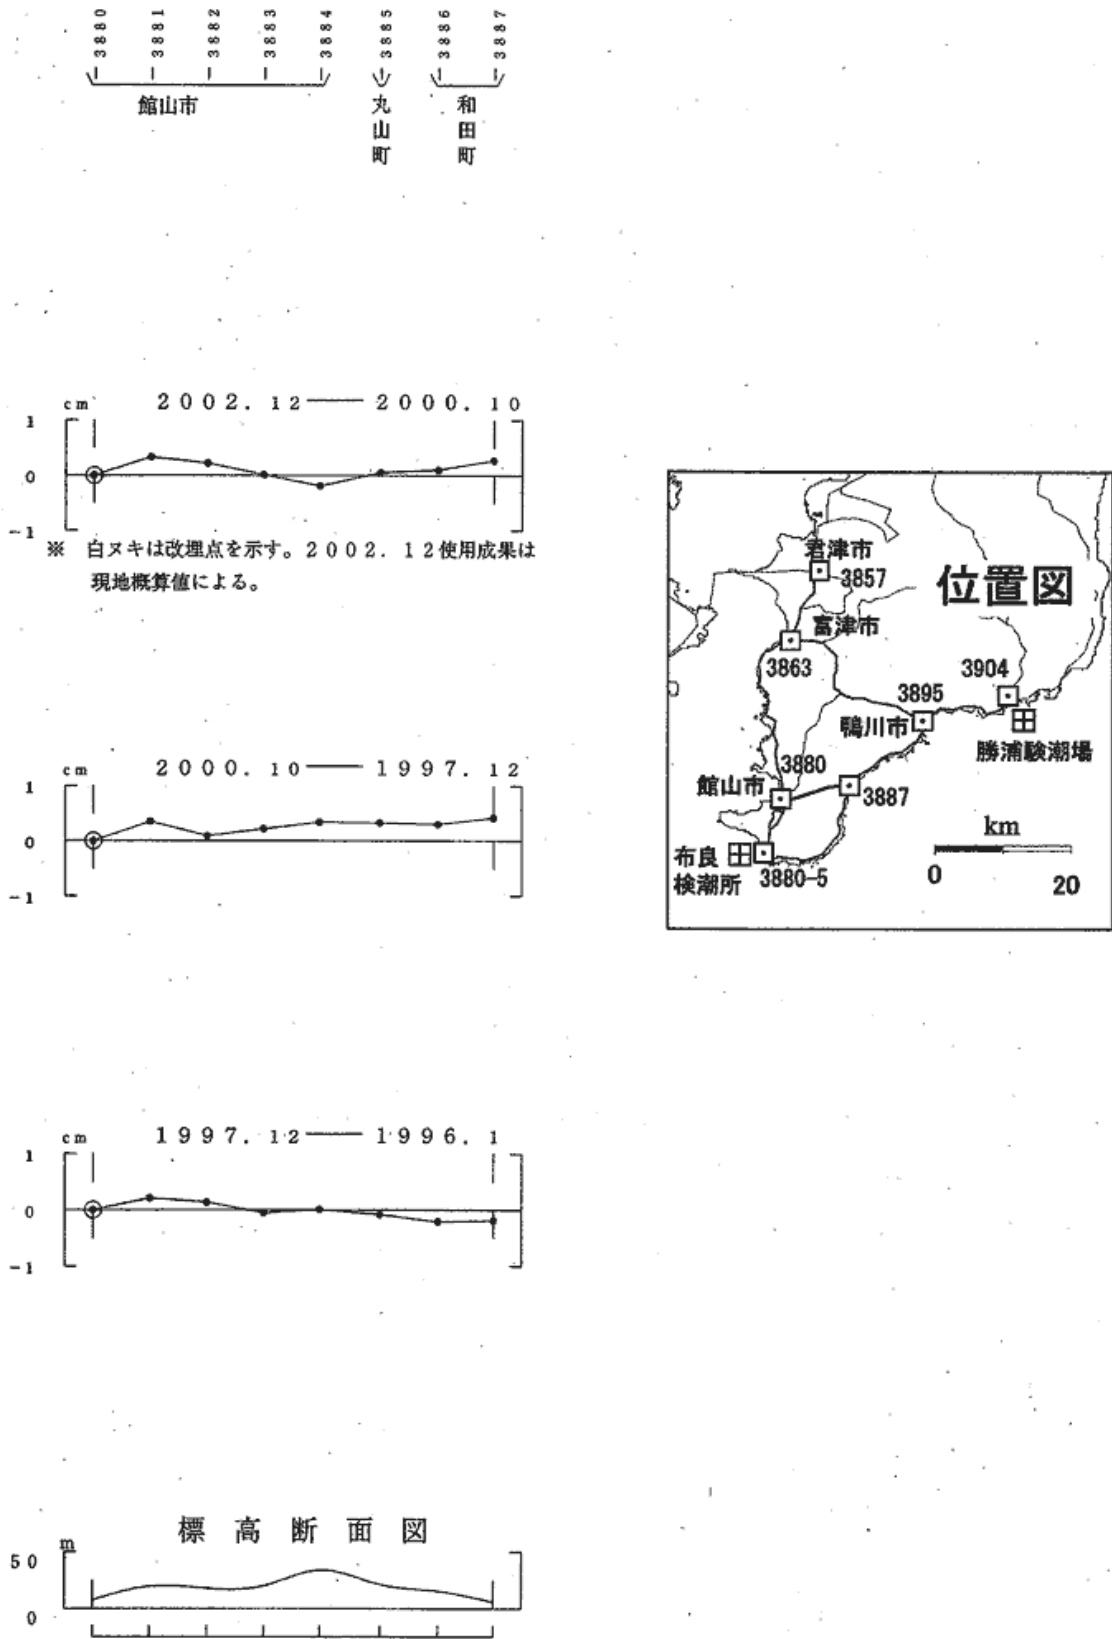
3880 3881 3882 3883 3884 3885 3886 3887

館山市

丸山町

和田町

cm 2002. 12 —— 2000. 10

1

0

-1

※ 白ヌキは改埋点を示す。2002. 12使用成果は現地概算値による。

cm 2000. 10 —— 1997. 12

1

0

-1

cm 1997. 12 —— 1996. 1

1

0

-1

標 高 断 面 図

m

50

0

君津市

3857

位置図

富津市

3863

3904

3895

鴨川市

勝浦験潮場

3880

館山市

3887

km

布良検潮所

3880-5

0

20